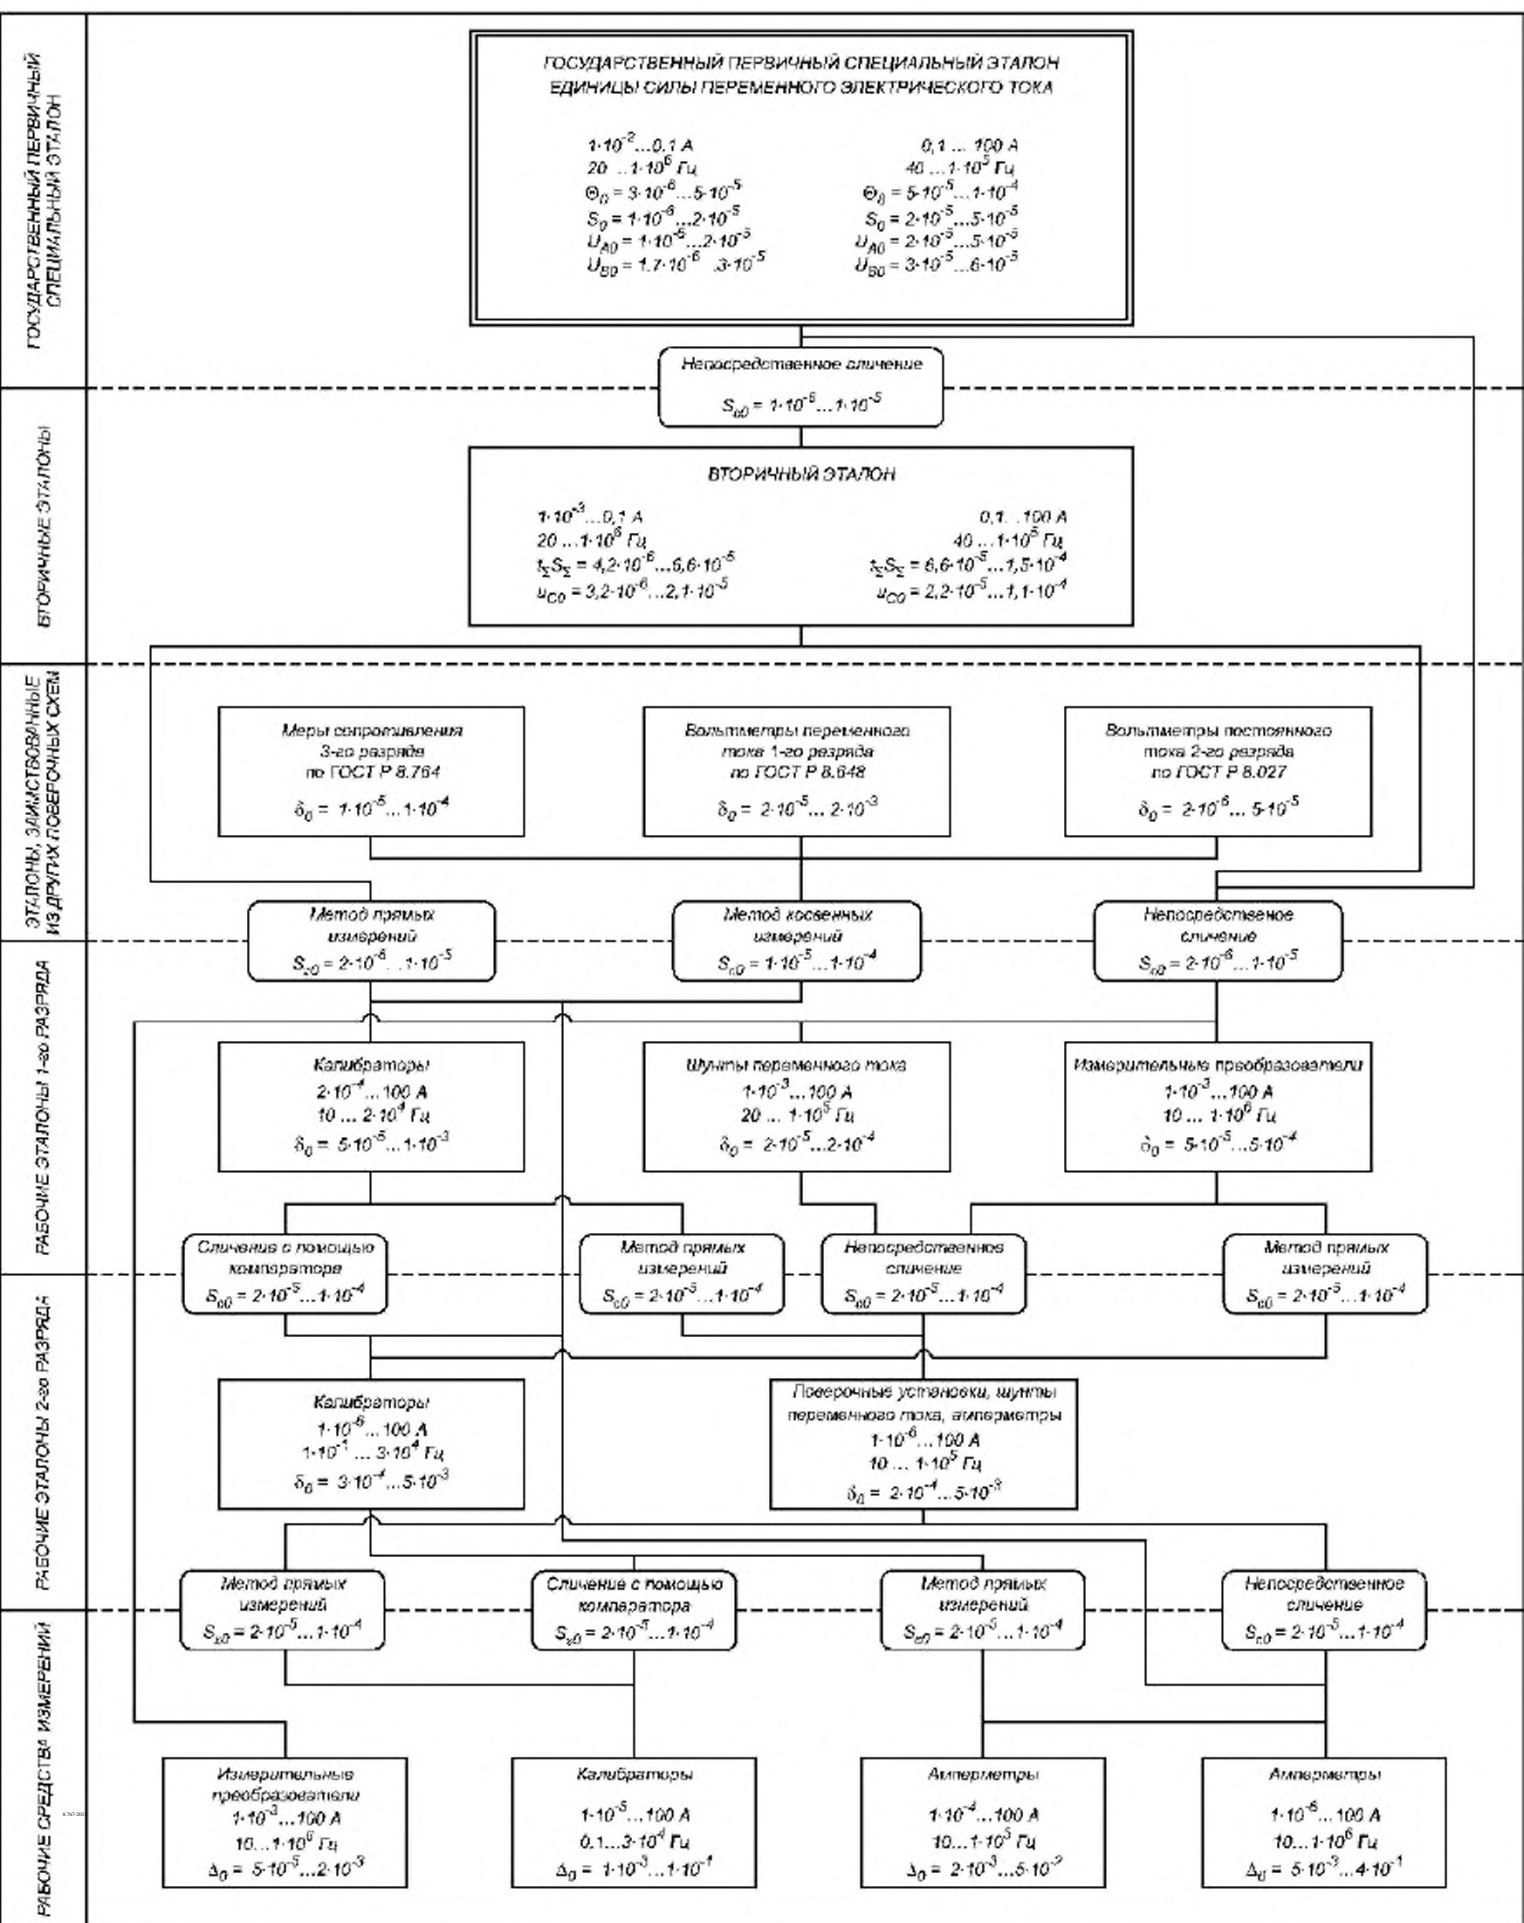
ГОСУДАРСТВЕННЫЙ ПЕРВИЧНЫЙ СПЕЦИАЛЬНЫЙ ЭТАЛОН

ГОСУДАРСТВЕННЫЙ ПЕРВИЧНЫЙ СПЕЦИАЛЬНЫЙ ЭТАЛОН ЕДИНИЦЫ СИЛЫ ПЕРЕМЕННОГО ЭЛЕКТРИЧЕСКОГО ТОКА

$1\cdot10^{-2}$...0,1 А
20 ...$1\cdot10^{6}$ Гц
$\Theta_0 = 3\cdot10^{-6}...5\cdot10^{-5}$
$S_0 = 1\cdot10^{-6}...2\cdot10^{-5}$
$U_{A0} = 1\cdot10^{-5}...2\cdot10^{-5}$
$U_{B0} = 1,7\cdot10^{-6}...3\cdot10^{-5}$

0,1 ... 100 А
40 ...$1\cdot10^{5}$ Гц
$\Theta_0 = 5\cdot10^{-5}...1\cdot10^{-4}$
$S_0 = 2\cdot10^{-5}...5\cdot10^{-5}$
$U_{A0} = 2\cdot10^{-5}...5\cdot10^{-5}$
$U_{B0} = 3\cdot10^{-5}...6\cdot10^{-5}$

Непосредственное сличение
$S_{c0} = 1\cdot10^{-6}...1\cdot10^{-5}$

ВТОРИЧНЫЕ ЭТАЛОНЫ

ВТОРИЧНЫЙ ЭТАЛОН

$1\cdot10^{-3}$...0,1 А
20 ...$1\cdot10^{6}$ Гц
$t_\Sigma S_\Sigma = 4,2\cdot10^{-6}...6,6\cdot10^{-5}$
$u_{C0} = 3,2\cdot10^{-6}...2,1\cdot10^{-5}$

0,1...100 А
40 ...$1\cdot10^{5}$ Гц
$t_\Sigma S_\Sigma = 6,6\cdot10^{-5}...1,5\cdot10^{-4}$
$u_{C0} = 2,2\cdot10^{-5}...1,1\cdot10^{-4}$

ЭТАЛОНЫ, ЗАИМСТВОВАННЫЕ ИЗ ДРУГИХ ПОВЕРОЧНЫХ СХЕМ

Меры сопротивления 3-го разряда по ГОСТ Р 8.764
$\delta_0 = 1\cdot10^{-5}...1\cdot10^{-4}$

Вольтметры переменного тока 1-го разряда по ГОСТ Р 8.648
$\delta_0 = 2\cdot10^{-5}...2\cdot10^{-3}$

Вольтметры постоянного тока 2-го разряда по ГОСТ Р 8.027
$\delta_0 = 2\cdot10^{-6}...5\cdot10^{-5}$

Метод прямых измерений
$S_{c0} = 2\cdot10^{-6}...1\cdot10^{-5}$

Метод косвенных измерений
$S_{c0} = 1\cdot10^{-5}...1\cdot10^{-4}$

Непосредственое сличение
$S_{c0} = 2\cdot10^{-6}...1\cdot10^{-5}$

РАБОЧИЕ ЭТАЛОНЫ 1-го РАЗРЯДА

Калибраторы
$2\cdot10^{-4}$...100 А
10 ... $2\cdot10^{4}$ Гц
$\delta_0 = 5\cdot10^{-5}...1\cdot10^{-3}$

Шунты переменного тока
$1\cdot10^{-3}$...100 А
20 ... $1\cdot10^{5}$ Гц
$\delta_0 = 2\cdot10^{-5}...2\cdot10^{-4}$

Измерительные преобразователи
$1\cdot10^{-3}$...100 А
10 ... $1\cdot10^{6}$ Гц
$\delta_0 = 5\cdot10^{-5}...5\cdot10^{-4}$

Сличение с помощью компаратора
$S_{c0} = 2\cdot10^{-5}...1\cdot10^{-4}$

Метод прямых измерений
$S_{c0} = 2\cdot10^{-5}...1\cdot10^{-4}$

Непосредственное сличение
$S_{c0} = 2\cdot10^{-5}...1\cdot10^{-4}$

Метод прямых измерений
$S_{c0} = 2\cdot10^{-5}...1\cdot10^{-4}$

РАБОЧИЕ ЭТАЛОНЫ 2-го РАЗРЯДА

Калибраторы
$1\cdot10^{-6}$...100 А
$1\cdot10^{-1}$ ... $3\cdot10^{4}$ Гц
$\delta_0 = 3\cdot10^{-4}...5\cdot10^{-3}$

Поверочные установки, шунты переменного тока, амперметры
$1\cdot10^{-6}$...100 А
10 ... $1\cdot10^{5}$ Гц
$\delta_0 = 2\cdot10^{-4}...5\cdot10^{-3}$

Метод прямых измерений
$S_{c0} = 2\cdot10^{-5}...1\cdot10^{-4}$

Сличение с помощью компаратора
$S_{c0} = 2\cdot10^{-5}...1\cdot10^{-4}$

Метод прямых измерений
$S_{c0} = 2\cdot10^{-5}...1\cdot10^{-4}$

Непосредственное сличение
$S_{c0} = 2\cdot10^{-5}...1\cdot10^{-4}$

РАБОЧИЕ СРЕДСТВА ИЗМЕРЕНИЙ

Измерительные преобразователи
$1\cdot10^{-3}$...100 А
10...$1\cdot10^{6}$ Гц
$\Delta_0 = 5\cdot10^{-5}...2\cdot10^{-3}$

Калибраторы
$1\cdot10^{-5}$...100 А
0,1...$3\cdot10^{4}$ Гц
$\Delta_0 = 1\cdot10^{-3}...1\cdot10^{-1}$

Амперметры
$1\cdot10^{-4}$...100 А
10...$1\cdot10^{5}$ Гц
$\Delta_0 = 2\cdot10^{-3}...5\cdot10^{-2}$

Амперметры
$1\cdot10^{-6}$...100 А
10...$1\cdot10^{6}$ Гц
$\Delta_0 = 5\cdot10^{-3}...4\cdot10^{-1}$